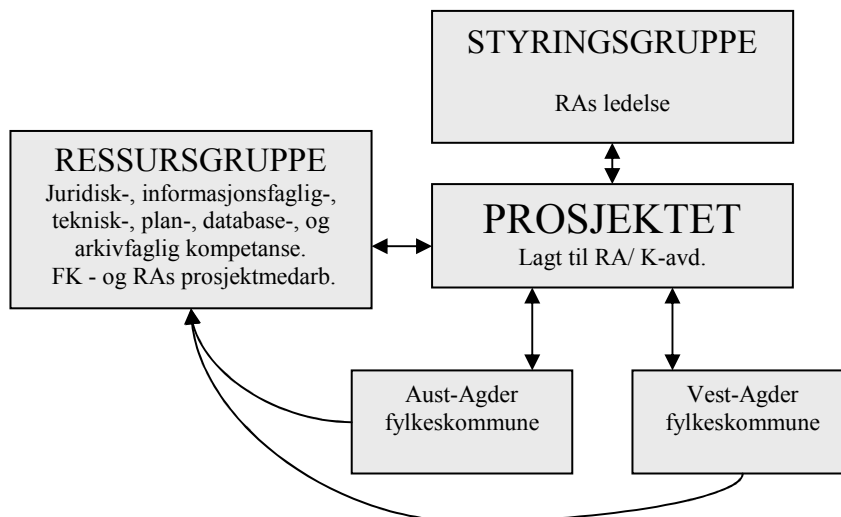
STYRINGSGRUPPE

RAs ledelse

RESSURSGRUPPE

Juridisk-, informasjonsfaglig-, teknisk-, plan-, database-, og arkivfaglig kompetanse. FK - og RAs prosjektmedarb.

PROSJEKTET

Lagt til RA/ K-avd.

Aust-Agder fylkeskommune

Vest-Agder fylkeskommune